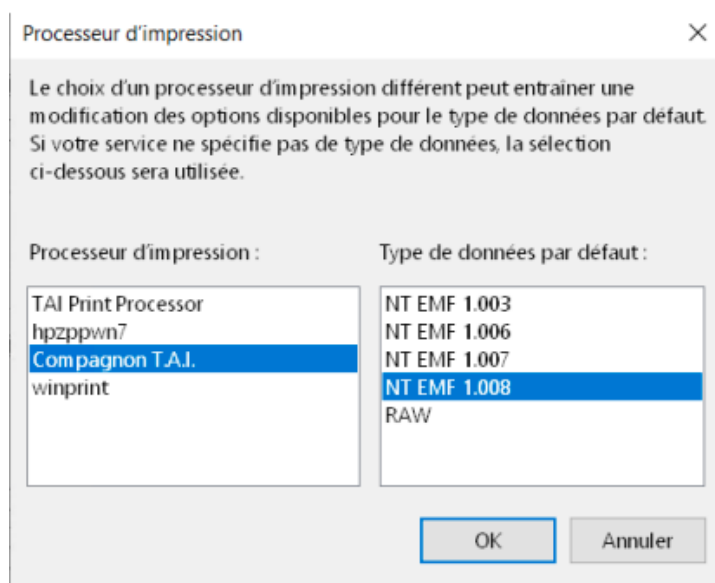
Processeur d'impression

×

Le choix d'un processeur d'impression différent peut entraîner une modification des options disponibles pour le type de données par défaut. Si votre service ne spécifie pas de type de données, la sélection ci-dessous sera utilisée.

Processeur d'impression :

TAI Print Processor
hpzppwn7
Compagnon T.A.I.
winprint

Type de données par défaut :

NT EMF 1.003
NT EMF 1.006
NT EMF 1.007
NT EMF 1.008
RAW

OK

Annuler